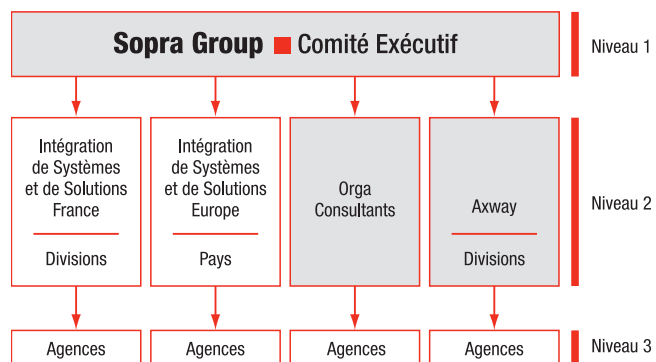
Sopra Group Comité Exécutif

Niveau 1

Intégration de Systèmes et de Solutions France

Divisions

Intégration de Systèmes et de Solutions Europe

Pays

Orga Consultants

Axway

Divisions

Niveau 2

Agences

Agences

Agences

Agences

Niveau 3